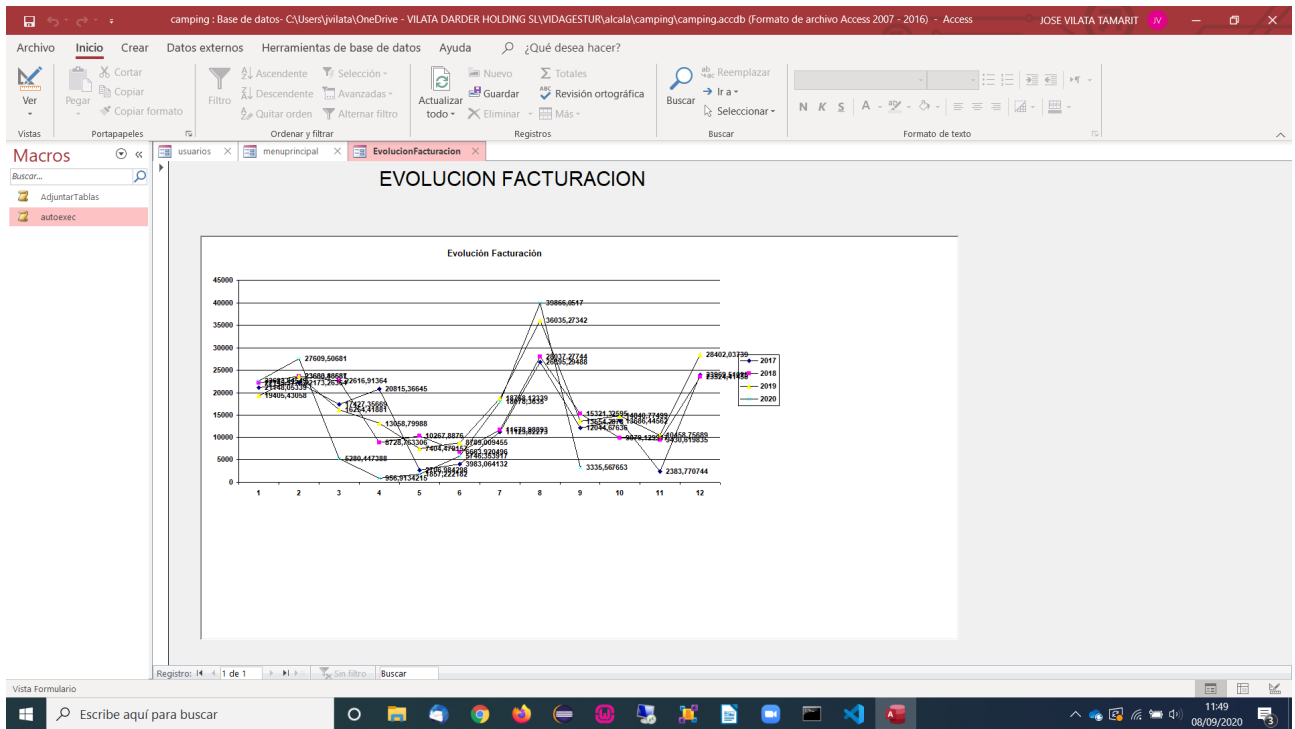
camping : Base de datos- C:\Users\jvilata\OneDrive - VILATA DARDER HOLDING SL\VIDAGESTUR\alcala\camping\camping.accdb (Formato de archivo Access 2007 - 2016) - Access
JOSE VILATA TAMARIT JV

Archivo Inicio Crear Datos externos Herramientas de base de datos Ayuda ¿Qué desea hacer?

Ver
Vistas
Pegar
Cortar
Copiar
Copiar formato
Portapapeles
Filtro
Ascendente
Descendente
Quitar orden
Selección
Avanzadas
Alternar filtro
Ordenar y filtrar
Actualizar todo
Nuevo
Guardar
Eliminar
Totales
Revisión ortográfica
Más
Registros
Buscar
Reemplazar
Ir a
Seleccionar
Buscar
N K S
Formato de texto

Macros
Buscar...
AdjuntarTablas
autoexec

usuarios
menuprincipal
EvolucionFacturacion

EVOLUCION FACTURACION

Evolución Facturación

45000
40000
35000
30000
25000
20000
15000
10000
5000
0

1 2 3 4 5 6 7 8 9 10 11 12

27609,50681
19405,43058
23680,88681
22616,91364
20815,36645
17427,35669
16254,41881
13058,79988
8728,763306
10267,8876
8789,009455
7404,47015
6280,447388
956,9134215
3983,064132
39866,0517
36035,27342
28037,27744
26895,29488
18289,12339
11678,88893
15321,32595
14040,77499
12044,67636
13686,44562
3335,567653
9879,12399
10458,75689
2383,770744
28402,03739
23924,51418

2017
2018
2019
2020

Registro: 1 de 1 Sin filtro Buscar

Vista Formulario

Escribe aquí para buscar
11:49
08/09/2020